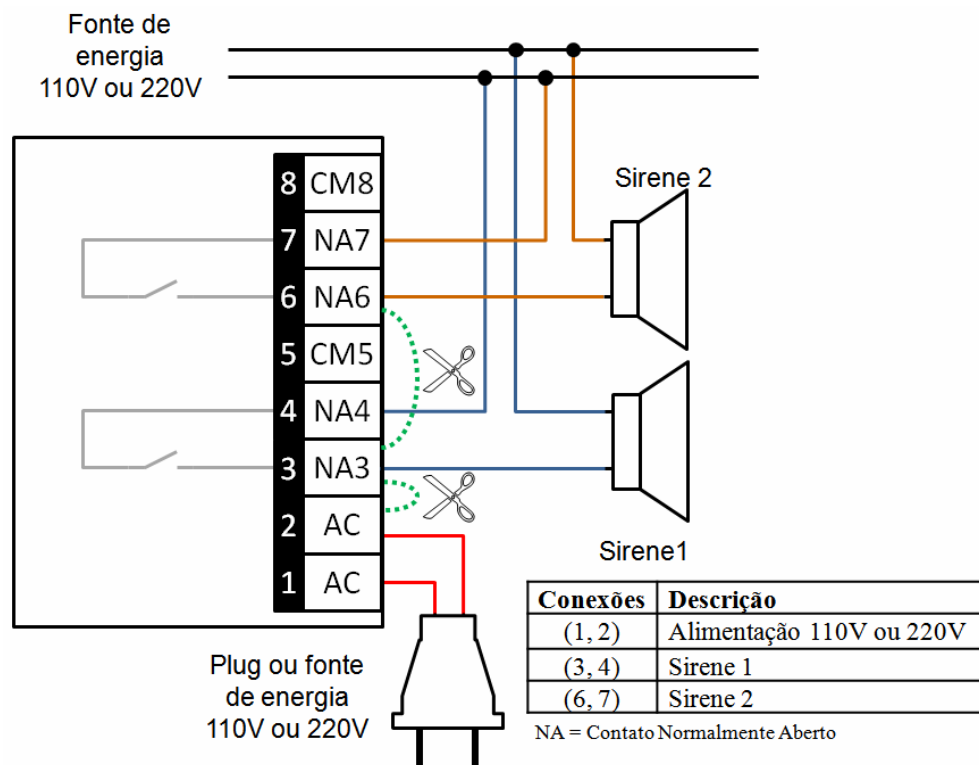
Fonte de energia 110V ou 220V

Sirene 2

8 CM8
7 NA7
6 NA6
5 CM5
4 NA4
3 NA3
2 AC
1 AC

Sirene1

Plug ou fonte de energia 110V ou 220V

| Conexões | Descrição |
|---|---|
| (1, 2) | Alimentação 110V ou 220V |
| (3, 4) | Sirene 1 |
| (6, 7) | Sirene 2 |

NA = Contato Normalmente Aberto